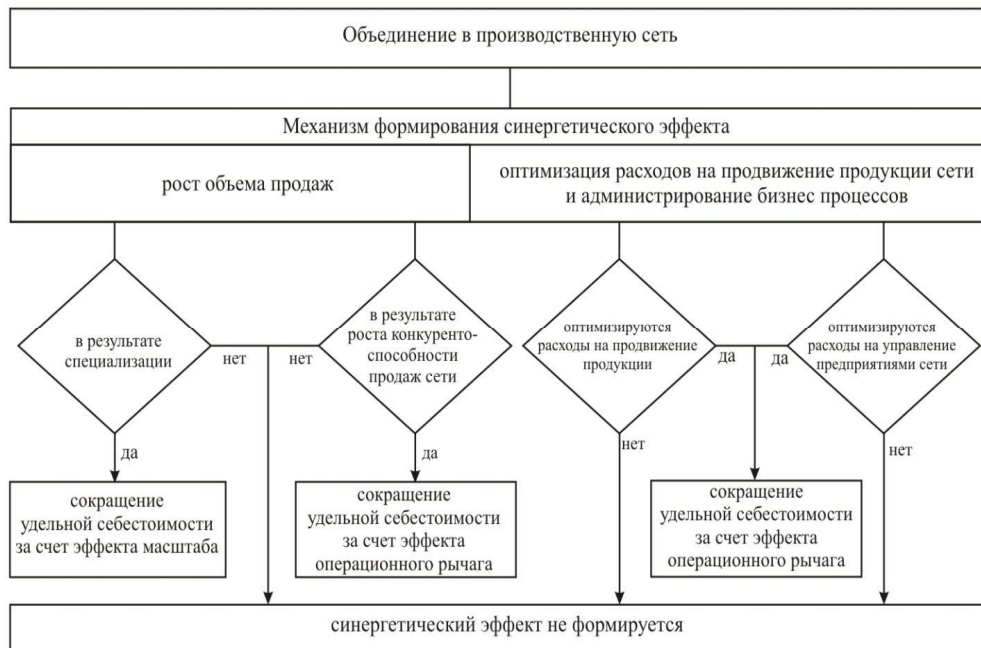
Объединение в производственную сеть

Механизм формирования синергетического эффекта

рост объема продаж

оптимизация расходов на продвижение продукции сети и администрирование бизнес процессов

в результате специализации

нет

нет

в результате роста конкуренто-способности продаж сети

оптимизируются расходы на продвижение продукции

да

да

оптимизируются расходы на управление предприятиями сети

да

да

нет

нет

сокращение удельной себестоимости за счет эффекта масштаба

сокращение удельной себестоимости за счет эффекта операционного рычага

сокращение удельной себестоимости за счет эффекта операционного рычага

синергетический эффект не формируется